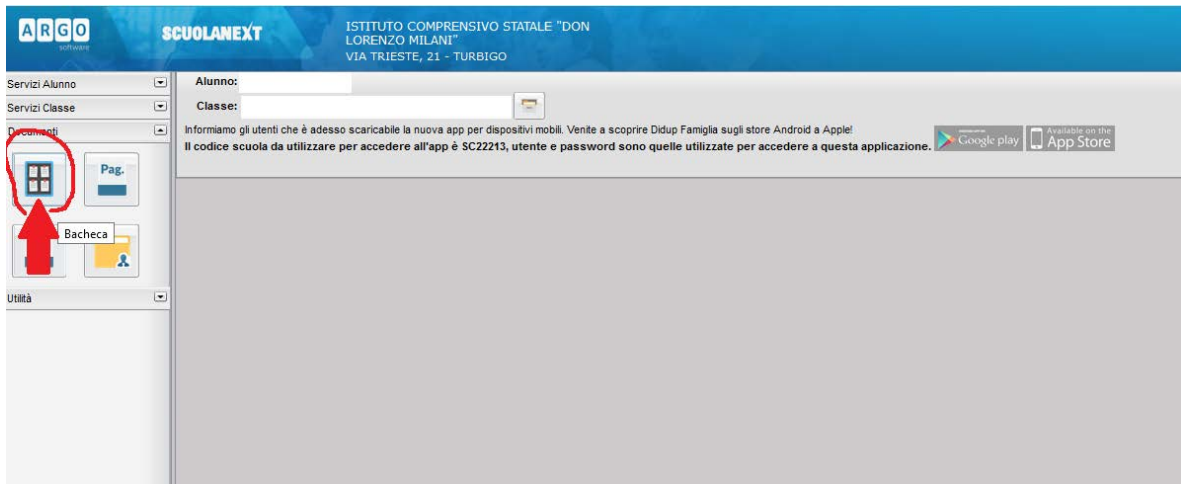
ARGO software

SCUOLANEXT

ISTITUTO COMPRENSIVO STATALE "DON LORENZO MILANI"
VIA TRIESTE, 21 - TURBIGO

Servizi Alunno
Servizi Classe
Documenti

Pag.

Bacheca

Utilità

Alunno:
Classe:

Informiamo gli utenti che è adesso scaricabile la nuova app per dispositivi mobili. Venite a scoprire Didup Famiglia sugli store Android a Apple!
Il codice scuola da utilizzare per accedere all'app è SC22213, utente e password sono quelle utilizzate per accedere a questa applicazione.

Google play

Available on the App Store